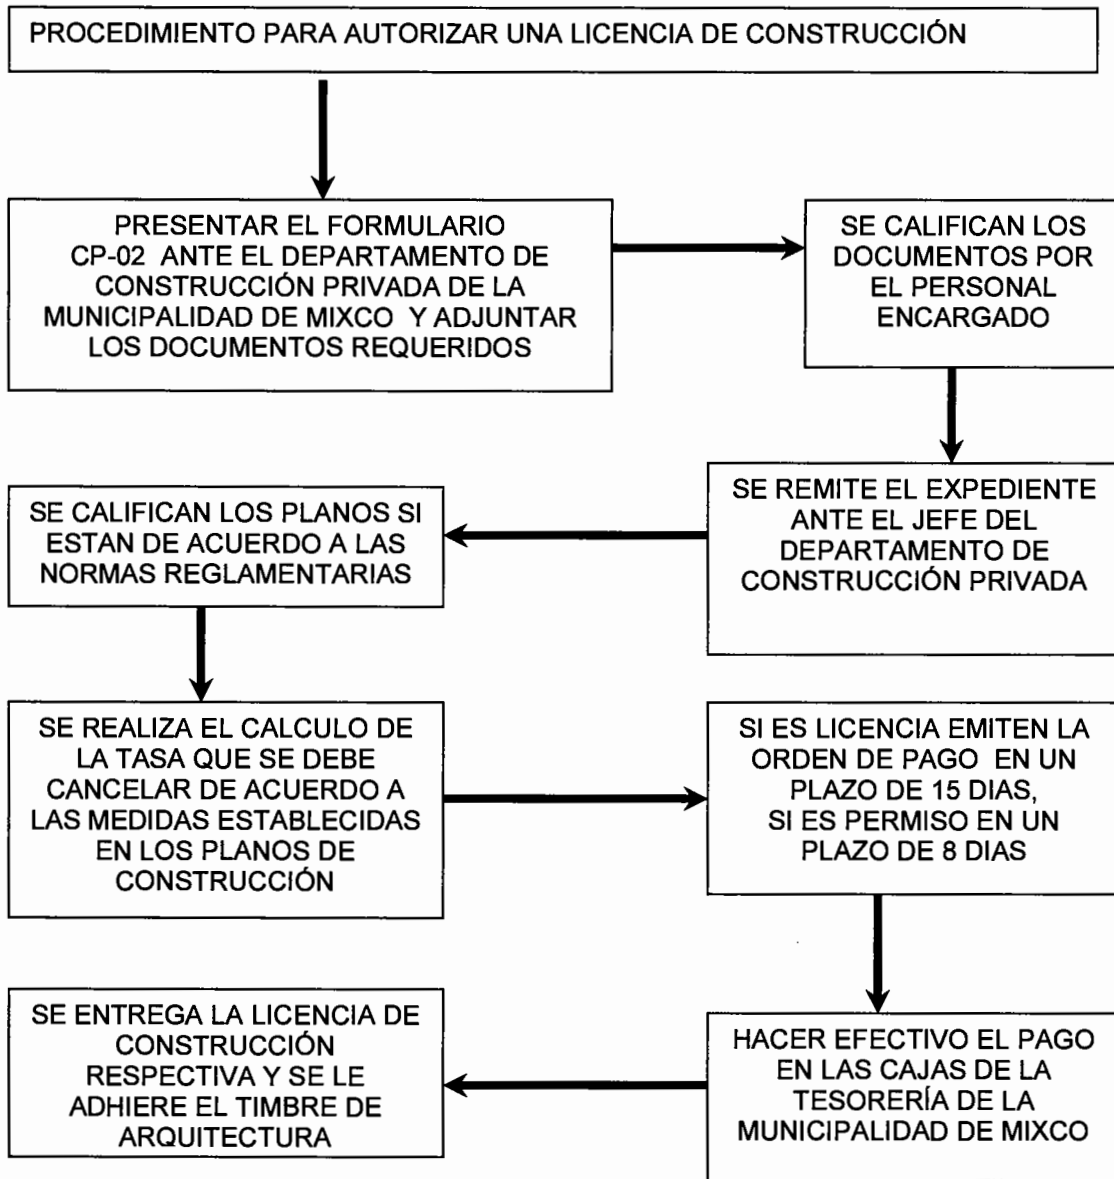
PROCEDIMIENTO PARA AUTORIZAR UNA LICENCIA DE CONSTRUCCIÓN

PRESENTAR EL FORMULARIO CP-02 ANTE EL DEPARTAMENTO DE CONSTRUCCIÓN PRIVADA DE LA MUNICIPALIDAD DE MIXCO Y ADJUNTAR LOS DOCUMENTOS REQUERIDOS

SE CALIFICAN LOS DOCUMENTOS POR EL PERSONAL ENCARGADO

SE REMITE EL EXPEDIENTE ANTE EL JEFE DEL DEPARTAMENTO DE CONSTRUCCIÓN PRIVADA

SE CALIFICAN LOS PLANOS SI ESTAN DE ACUERDO A LAS NORMAS REGLAMENTARIAS

SE REALIZA EL CALCULO DE LA TASA QUE SE DEBE CANCELAR DE ACUERDO A LAS MEDIDAS ESTABLECIDAS EN LOS PLANOS DE CONSTRUCCIÓN

SI ES LICENCIA EMITEN LA ORDEN DE PAGO EN UN PLAZO DE 15 DIAS, SI ES PERMISO EN UN PLAZO DE 8 DIAS

HACER EFECTIVO EL PAGO EN LAS CAJAS DE LA TESORERÍA DE LA MUNICIPALIDAD DE MIXCO

SE ENTREGA LA LICENCIA DE CONSTRUCCIÓN RESPECTIVA Y SE LE ADHIERE EL TIMBRE DE ARQUITECTURA